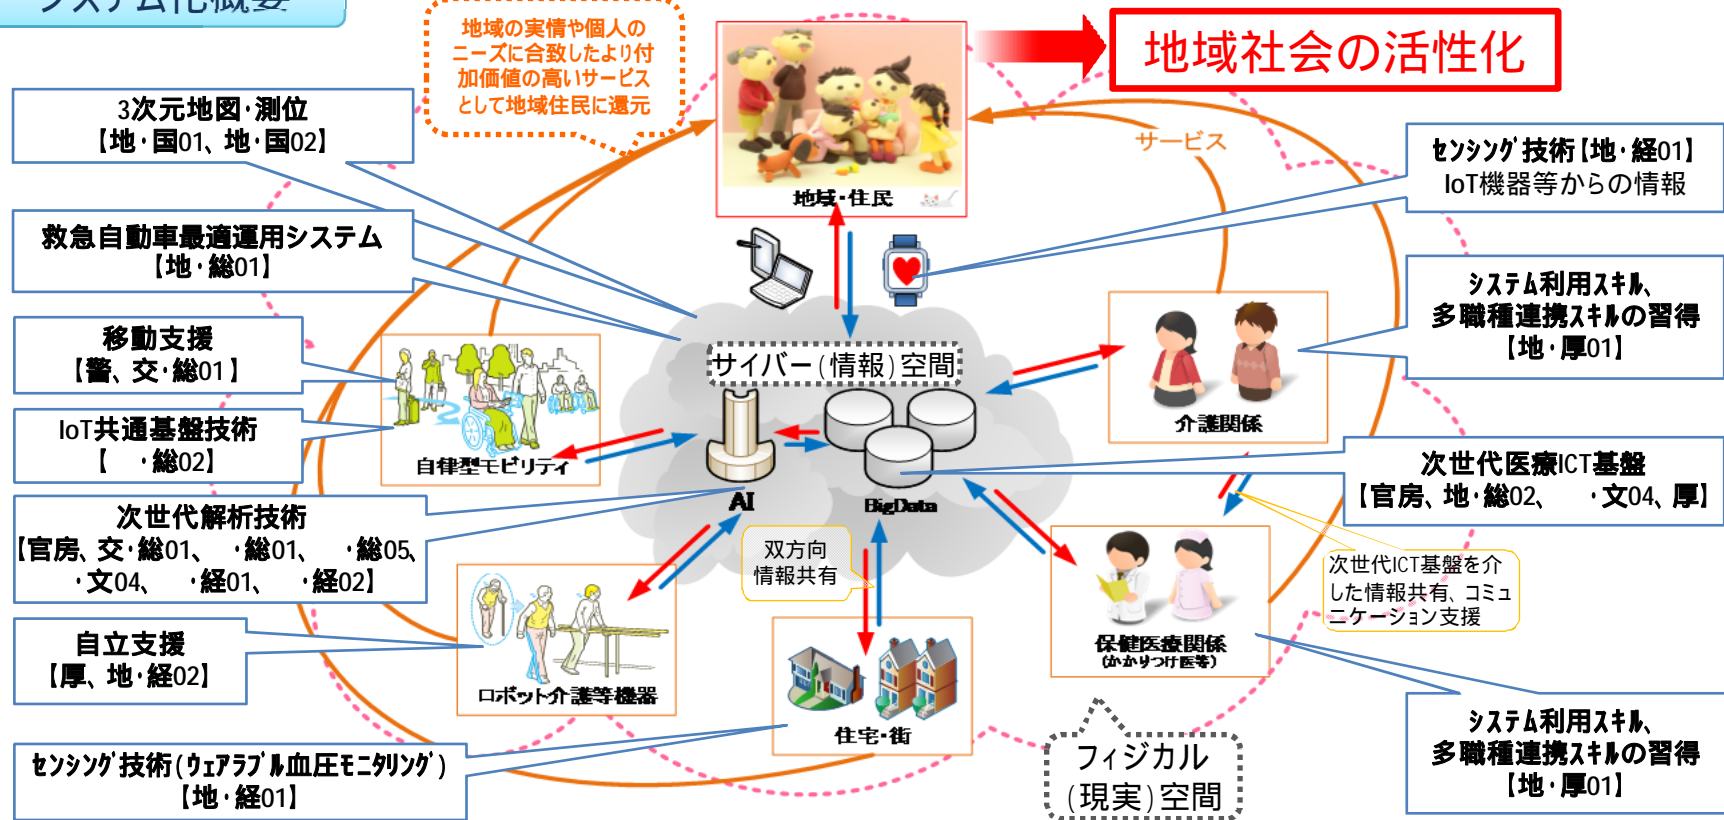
システム化概要

地域の実情や個人のニーズに合致したより付加価値の高いサービスとして地域住民に還元

地域社会の活性化

3次元地図･測位
【地･国01、地･国02】

救急自動車最適運用システム
【地･総01】

移動支援
【警、交･総01】

IoT共通基盤技術
【　･総02】

次世代解析技術
【官房、交･総01、　･総01、　･総05、　･文04、　･経01、　･経02】

自立支援
【厚、地･経02】

ｾﾝｼﾝｸﾞ技術(ｳｪｱﾗﾌﾞﾙ血圧ﾓﾆﾀﾘﾝｸﾞ)
【地･経01】

地域･住民

サービス

ｾﾝｼﾝｸﾞ技術【地･経01】
IoT機器等からの情報

ｼｽﾃﾑ利用ｽｷﾙ、
多職種連携ｽｷﾙの習得
【地･厚01】

サイバー(情報)空間

介護関係

次世代医療ICT基盤
【官房、地･総02、　･文04、厚】

自律型モビリティ

AI

BigData

双方向
情報共有

次世代ICT基盤を介した情報共有、コミュニケーション支援

ロボット介護等機器

保健医療関係
(かかりつけ医等)

住宅･街

フィジカル
(現実)空間

ｼｽﾃﾑ利用ｽｷﾙ、
多職種連携ｽｷﾙの習得
【地･厚01】